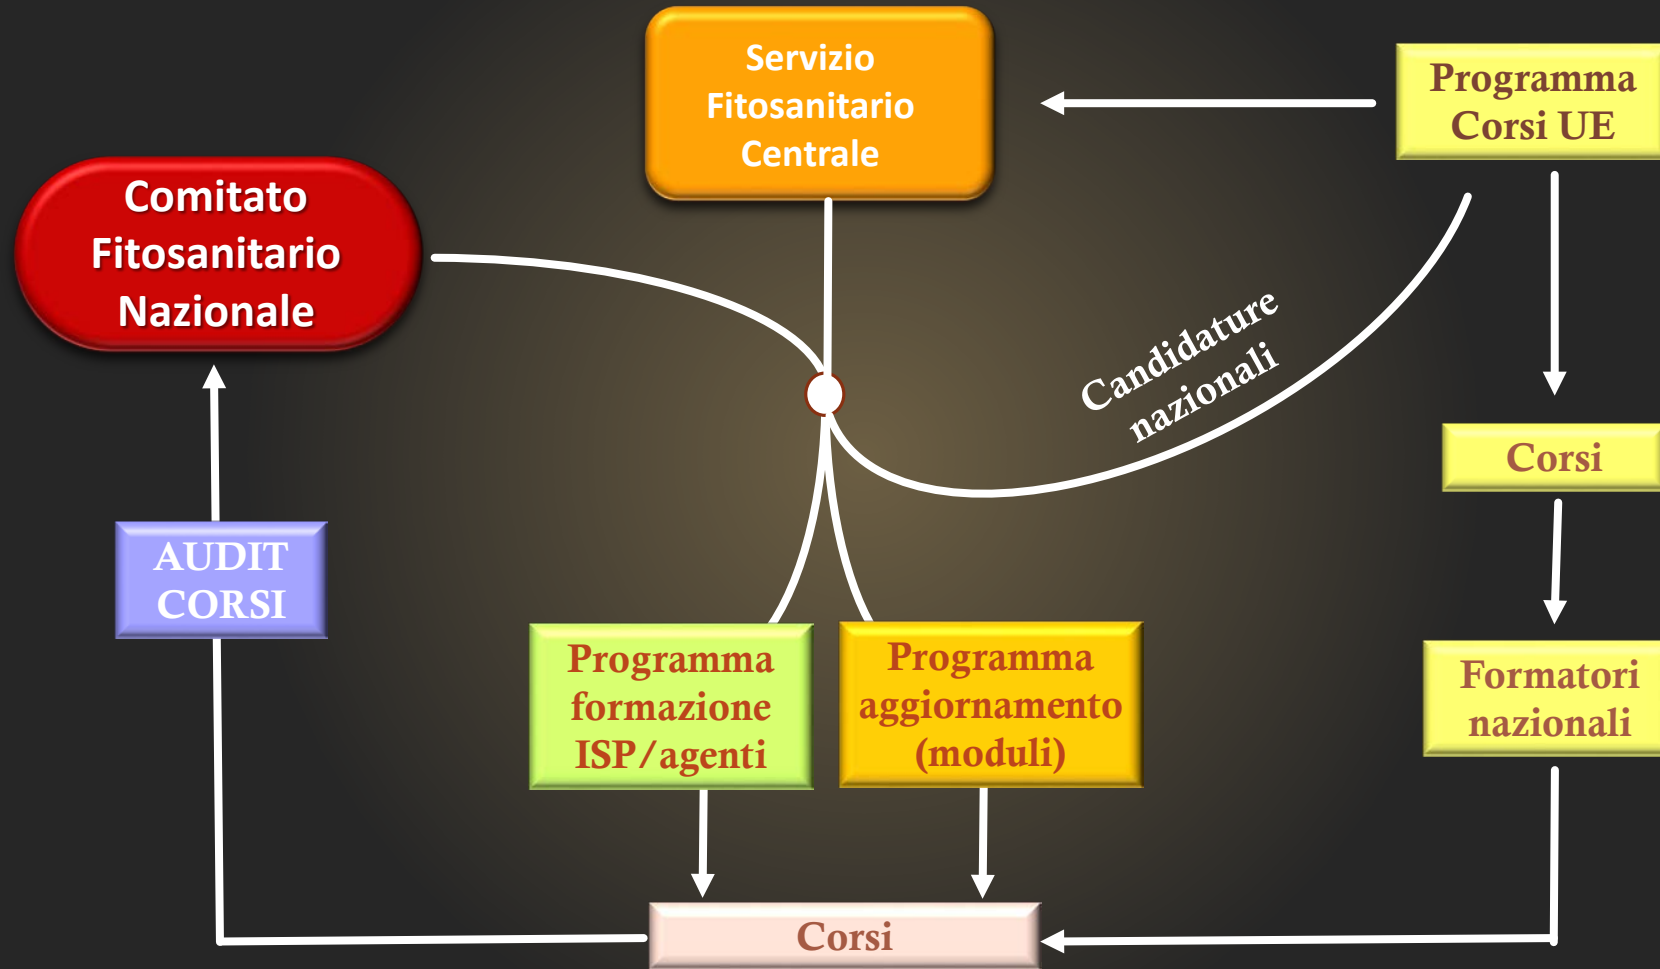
Servizio Fitosanitario Centrale

Programma Corsi UE

Comitato Fitosanitario Nazionale

Candidature nazionali

Corsi

AUDIT CORSI

Programma formazione ISP/agenti

Programma aggiornamento (moduli)

Formatori nazionali

Corsi